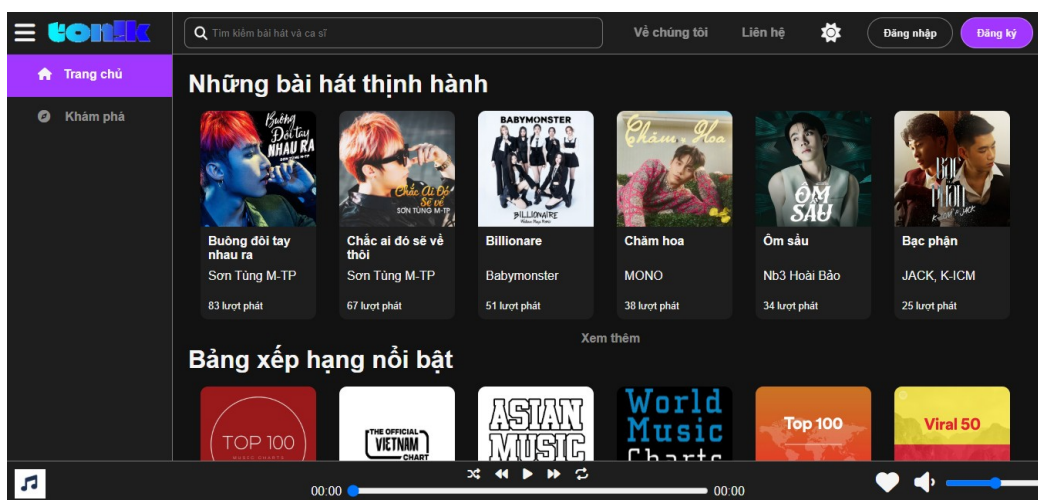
tonik

Tìm kiếm bài hát và ca sĩ

Về chúng tôi Liên hệ Đăng nhập Đăng ký

Trang chủ

Khám phá

Những bài hát thịnh hành

Buông Đôi tay NHAU RA
SƠN TÙNG M-TP

Buông đôi tay nhau ra
Sơn Tùng M-TP
83 lượt phát

Chắc Ai Đó Sẽ về
SƠN TÙNG M-TP

Chắc ai đó sẽ về thôi
Sơn Tùng M-TP
67 lượt phát

BABYMONSTER
BILLIONAIRE

Billionare
Babymonster
51 lượt phát

Chăm Hoa

Chăm hoa
MONO
38 lượt phát

ÔM SẦU

Ôm sầu
Nb3 Hoài Bảo
34 lượt phát

BẠC PHẬN
K-ICM ft JACK

Bạc phận
JACK, K-ICM
25 lượt phát

Xem thêm

Bảng xếp hạng nổi bật

TOP 100
MUSIC CHARTS

THE OFFICIAL VIETNAM CHART

ASIAN MUSIC

World Music Charts

Top 100

Viral 50

00:00 00:00